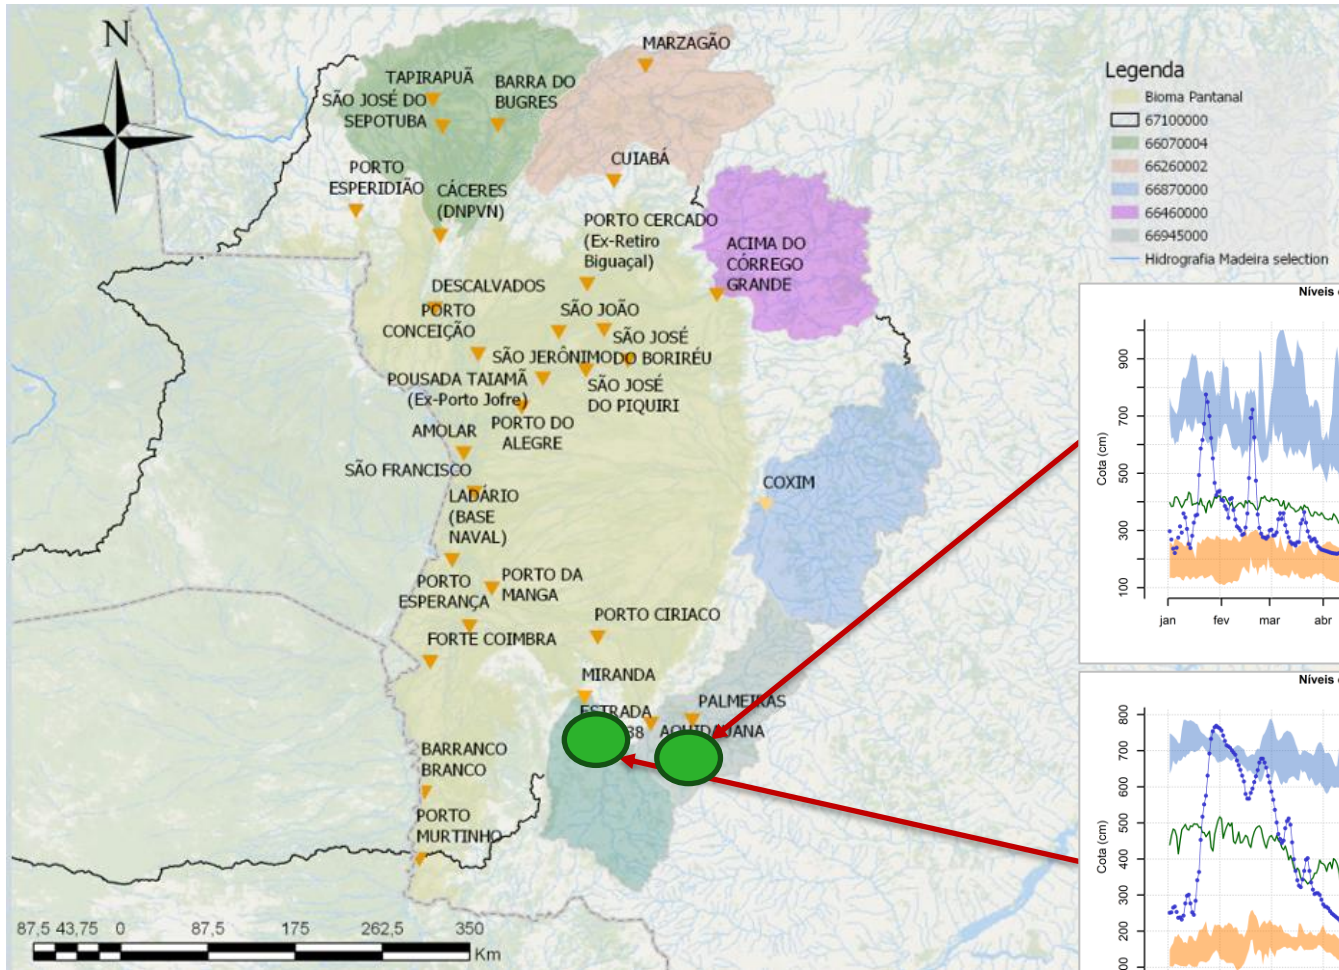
N

TAPIRAPUÃ
SÃO JOSÉ DO SEPOTUBA
BARRA DO BUGRES
MARZAGÃO
CUIABÁ
PORTO ESPERIDIÃO
CÁCERES (DNPVN)
PORTO CERCADO (Ex-Retiro Biguaçal)
ACIMA DO CÓRREGO GRANDE
DESCALVADOS
PORTO CONCEIÇÃO
SÃO JOÃO
SÃO JOSÉ
SÃO JERÔNIMO
DO BORIRÉU
POUSADA TAIAMÃ (Ex-Porto Jofre)
SÃO JOSÉ DO PIQUIRI
AMOLAR
PORTO DO ALEGRE
SÃO FRANCISCO
LADÁRIO (BASE NAVAL)
COXIM
PORTO ESPERANÇA
PORTO DA MANGA
PORTO CIRIACO
FORTE COIMBRA
MIRANDA
ESTRADA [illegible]38
PALMEIRAS
AQUIDAUANA
BARRANCO BRANCO
PORTO MURTINHO

87,5 43,75 0 87,5 175 262,5 350 Km

Legenda
Bioma Pantanal
67100000
66070004
66260002
66870000
66460000
66945000
Hidrografia Madeira selection

Níveis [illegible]
Cota (cm)
900
700
500
300
100
jan fev mar abr

Níveis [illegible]
Cota (cm)
800
700
600
500
400
300
200
00